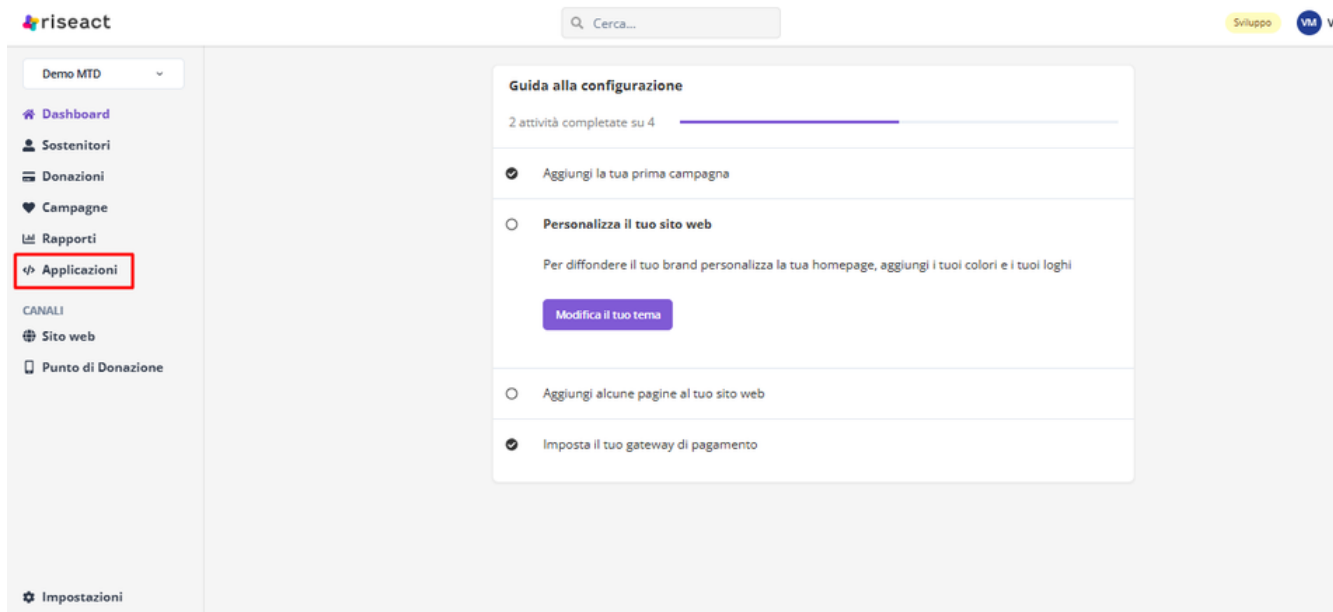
riseact

Cerca...

Sviluppo

VM V

Demo MTD

Dashboard

Sostenitori

Donazioni

Campagne

Rapporti

Applicazioni

CANALI

Sito web

Punto di Donazione

Impostazioni

Guida alla configurazione

2 attività completate su 4

Aggiungi la tua prima campagna

Personalizza il tuo sito web

Per diffondere il tuo brand personalizza la tua homepage, aggiungi i tuoi colori e i tuoi loghi

Modifica il tuo tema

Aggiungi alcune pagine al tuo sito web

Imposta il tuo gateway di pagamento